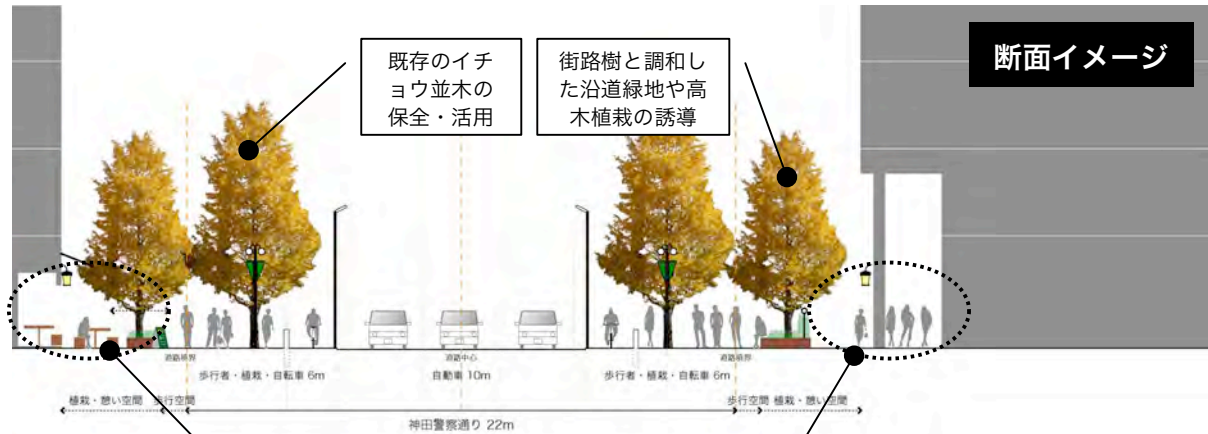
既存のイチョウ並木の保全・活用

街路樹と調和した沿道緑地や高木植栽の誘導

断面イメージ

道路境界

道路中心

道路境界

歩行者・植栽・自転車 6m

自動車 10m

歩行者・植栽・自転車 6m

植栽・憩い空間

歩行空間

歩行空間

植栽・憩い空間

神田警察通り 22m